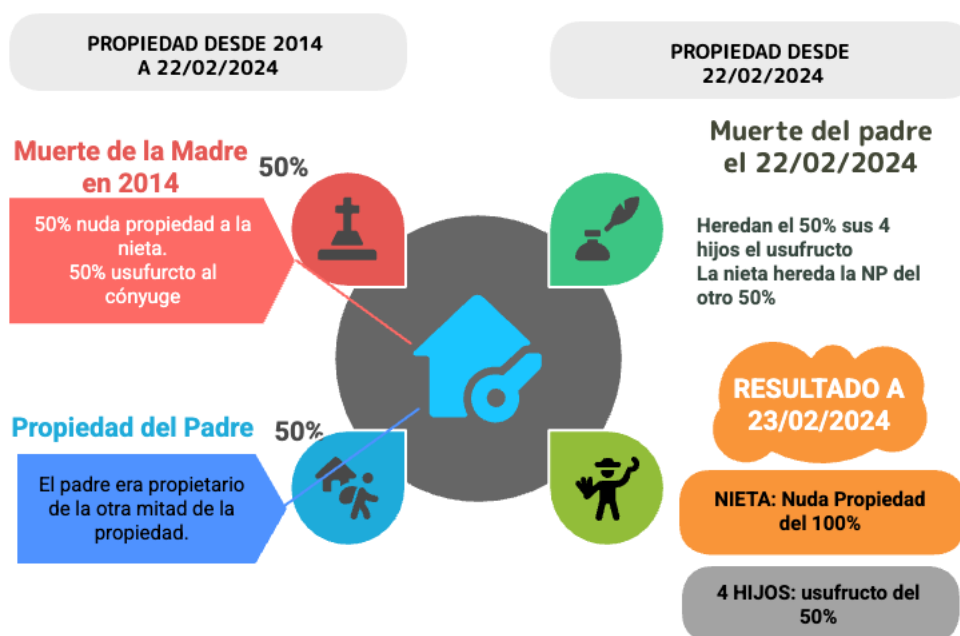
PROPIEDAD DESDE 2014 A 22/02/2024

PROPIEDAD DESDE 22/02/2024

Muerte de la Madre en 2014

50%

50% nuda propiedad a la nieta.
50% usufurcto al cónyuge

Muerte del padre el 22/02/2024

Heredan el 50% sus 4 hijos el usufructo
La nieta hereda la NP del otro 50%

RESULTADO A 23/02/2024

Propiedad del Padre

50%

El padre era propietario de la otra mitad de la propiedad.

NIETA: Nuda Propiedad del 100%

4 HIJOS: usufructo del 50%